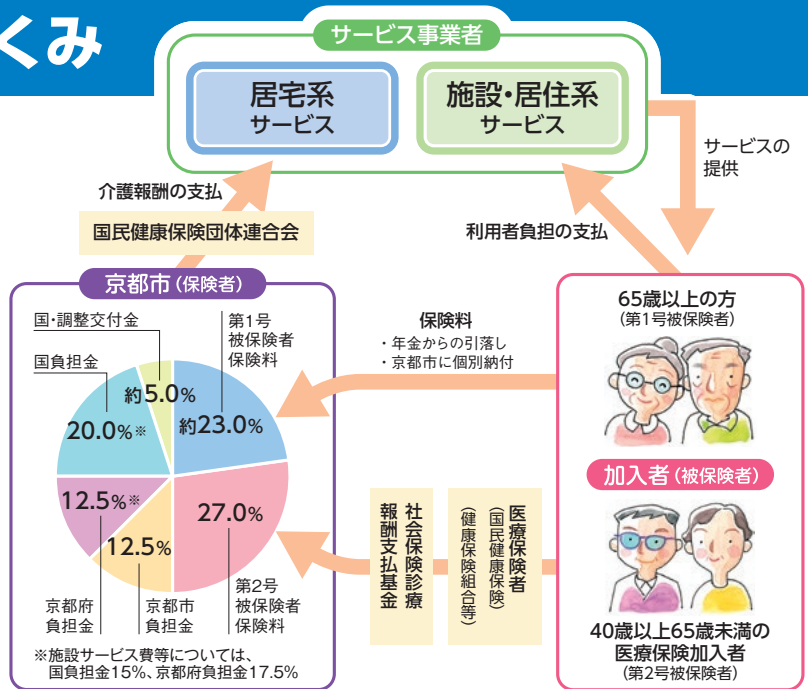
くみ

サービス事業者

居宅系
サービス

施設・居住系
サービス

サービスの
提供

介護報酬の支払

国民健康保険団体連合会

利用者負担の支払

京都市（保険者）

国・調整交付金

第1号
被保険者
保険料

国負担金

約5.0%

20.0%※

約23.0%

12.5%※

27.0%

12.5%

京都府
負担金

京都市
負担金

第2号
被保険者
保険料

※施設サービス費等については、
国負担金15%、京都府負担金17.5%

保険料
・年金からの引落し
・京都市に個別納付

65歳以上の方
（第1号被保険者）

加入者（被保険者）

社会保険診療
報酬支払基金

医療保険者
（国民健康保険）
（健康保険組合等）

40歳以上65歳未満の
医療保険加入者
（第2号被保険者）